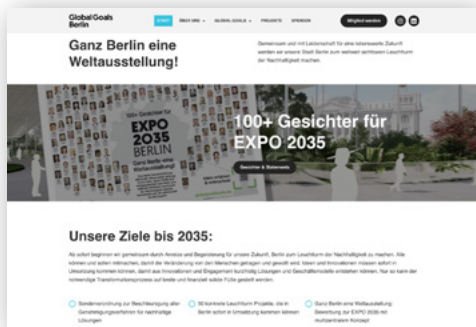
Global Goals Berlin

START ÜBER UNS GLOBAL GOALS PROJEKTE SPENDEN Mitglied werden

Ganz Berlin eine Weltausstellung!

Gemeinsam und mit Leidenschaft für eine lebenswerte Zukunft werden wir unsere Stadt Berlin zum weltweit sichtbaren Leuchtturm der Nachhaltigkeit machen.

100+ Gesichter für EXPO 2035

EXPO 2035 BERLIN

Ganz Berlin eine Weltausstellung!

Gesichter & Statements

Unsere Ziele bis 2035:

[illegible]

Sonderverordnung zur Beschleunigung aller Genehmigungsverfahren für nachhaltige Lösungen

50 konkrete Leuchtturm Projekte, die in Berlin sofort in Umsetzung kommen können

Ganz Berlin eine Weltausstellung: Bewerbung zur EXPO 2035 mit multipolarem Konzept